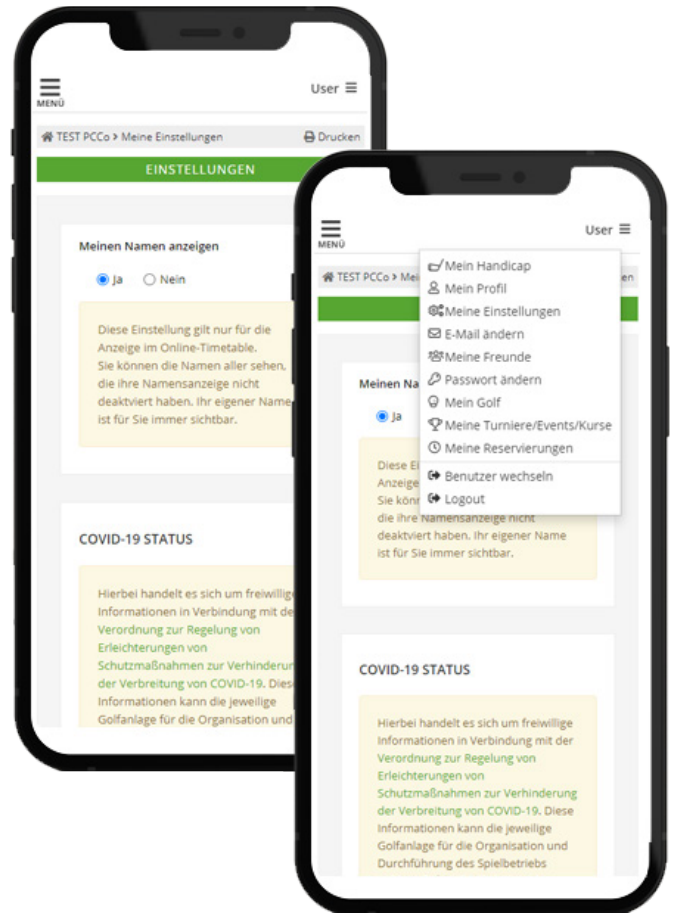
MENÜ

User

TEST PCCo > Meine Einstellungen

Drucken

EINSTELLUNGEN

Meinen Namen anzeigen

Ja Nein

Diese Einstellung gilt nur für die Anzeige im Online-Timetable. Sie können die Namen aller sehen, die ihre Namensanzeige nicht deaktiviert haben. Ihr eigener Name ist für Sie immer sichtbar.

COVID-19 STATUS

Hierbei handelt es sich um freiwillige Informationen in Verbindung mit der Verordnung zur Regelung von Erleichterungen von Schutzmaßnahmen zur Verhinderung der Verbreitung von COVID-19. Diese Informationen kann die jeweilige Golfanlage für die Organisation und

MENÜ

User

TEST PCCo > Mei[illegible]en

Mein Handicap
Mein Profil
Meine Einstellungen
E-Mail ändern
Meine Freunde
Passwort ändern
Mein Golf
Meine Turniere/Events/Kurse
Meine Reservierungen
Benutzer wechseln
Logout

Meinen Na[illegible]

Ja

Diese Ei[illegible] Anzeige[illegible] Sie könn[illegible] die ihre Namensanzeige nicht deaktiviert haben. Ihr eigener Name ist für Sie immer sichtbar.

COVID-19 STATUS

Hierbei handelt es sich um freiwillige Informationen in Verbindung mit der Verordnung zur Regelung von Erleichterungen von Schutzmaßnahmen zur Verhinderung der Verbreitung von COVID-19. Diese Informationen kann die jeweilige Golfanlage für die Organisation und Durchführung des Spielbetriebs